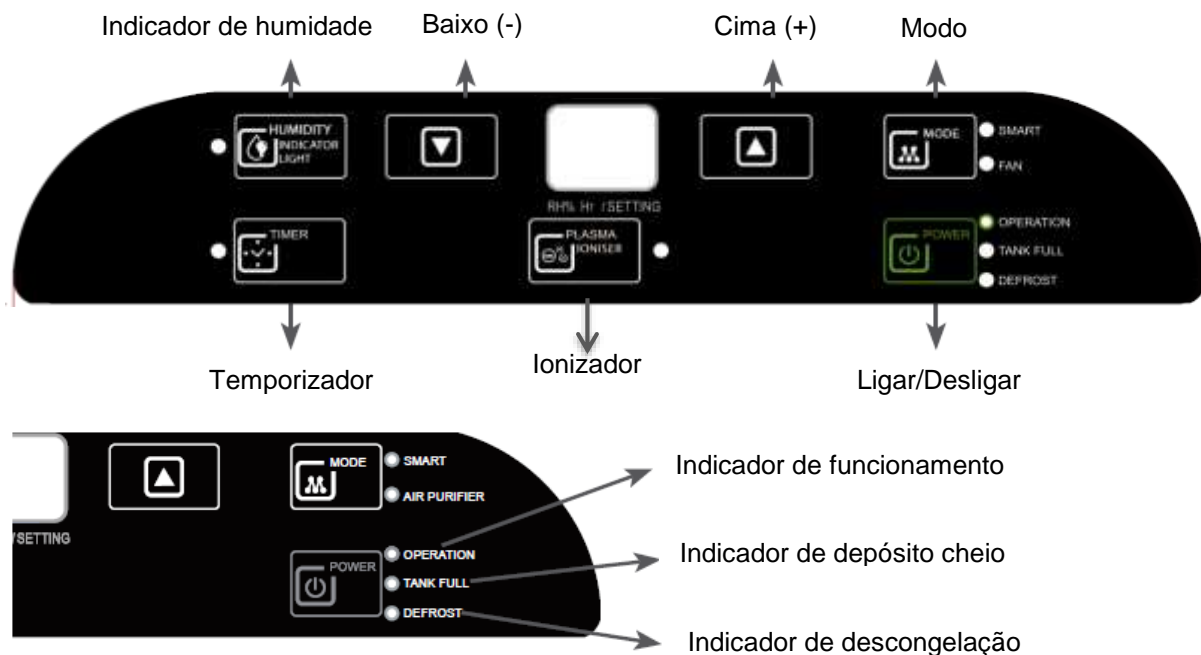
Indicador de humidade

Baixo (-)

Cima (+)

Modo

HUMIDITY INDICATOR LIGHT

MODE

SMART

FAN

RH% Hr / SETTING

TIMER

PLASMA IONISER

POWER

OPERATION

TANK FULL

DEFROST

Temporizador

Ionizador

Ligar/Desligar

MODE

SMART

AIR PURIFIER

/SETTING

POWER

OPERATION

TANK FULL

DEFROST

Indicador de funcionamento

Indicador de depósito cheio

Indicador de descongelação